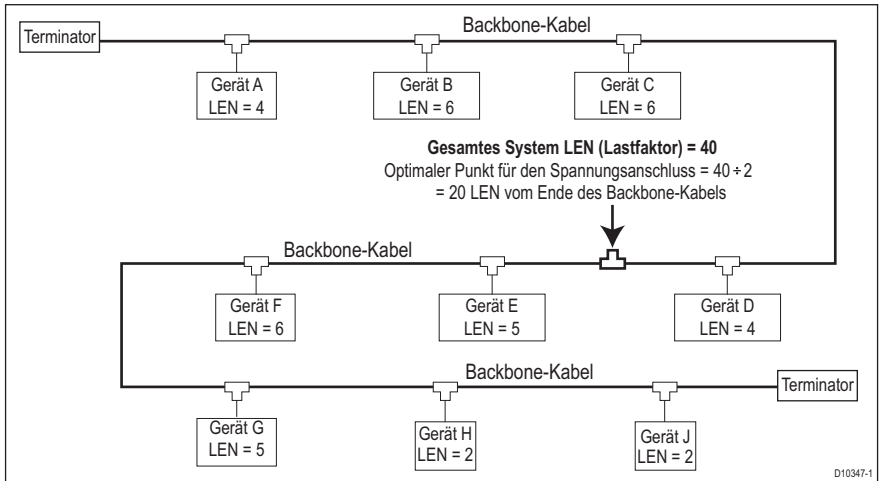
Terminator

Backbone-Kabel

Gerät A
LEN = 4

Gerät B
LEN = 6

Gerät C
LEN = 6

**Gesamtes System LEN (Lastfaktor) = 40**
Optimaler Punkt für den Spannungsanschluss = $40 \div 2$ = 20 LEN vom Ende des Backbone-Kabels

Backbone-Kabel

Gerät F
LEN = 6

Gerät E
LEN = 5

Gerät D
LEN = 4

Backbone-Kabel

Terminator

Gerät G
LEN = 5

Gerät H
LEN = 2

Gerät J
LEN = 2

D10347-1